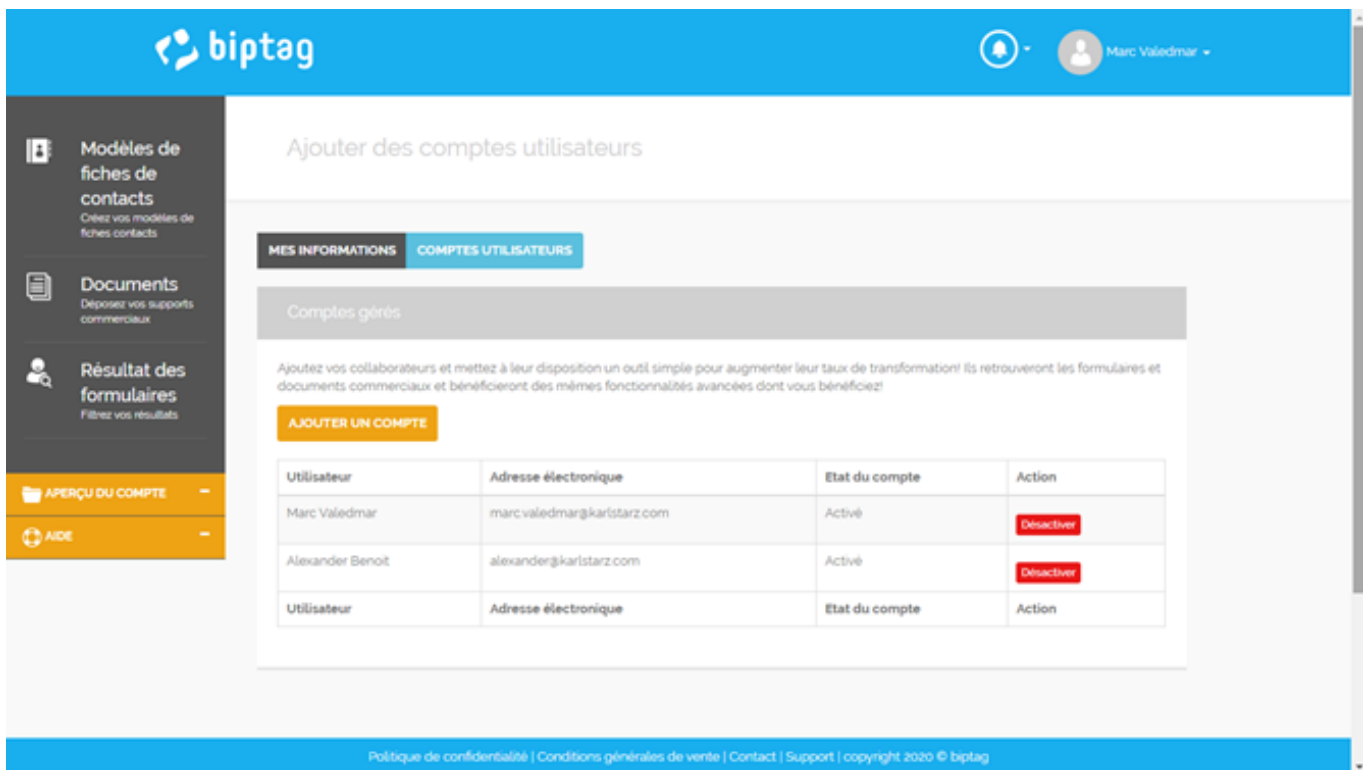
biptag

Marc Valedmar

Modèles de fiches de contacts
Créez vos modèles de fiches contacts

Documents
Déposez vos supports commerciaux

Résultat des formulaires
Filtrez vos résultats

APERÇU DU COMPTE

AIDE

Ajouter des comptes utilisateurs

MES INFORMATIONS | COMPTES UTILISATEURS

Comptes gérés

Ajoutez vos collaborateurs et mettez à leur disposition un outil simple pour augmenter leur taux de transformation! Ils retrouveront les formulaires et documents commerciaux et bénéficieront des mêmes fonctionnalités avancées dont vous bénéficiez!

AJOUTER UN COMPTE

| Utilisateur | Adresse électronique | Etat du compte | Action |
|---|---|---|---|
| Marc Valedmar | marc.valedmar@karlstarz.com | Activé | Désactiver |
| Alexander Benoit | alexander@karlstarz.com | Activé | Désactiver |
| Utilisateur | Adresse électronique | Etat du compte | Action |

Politique de confidentialité | Conditions générales de vente | Contact | Support | copyright 2020 © biptag